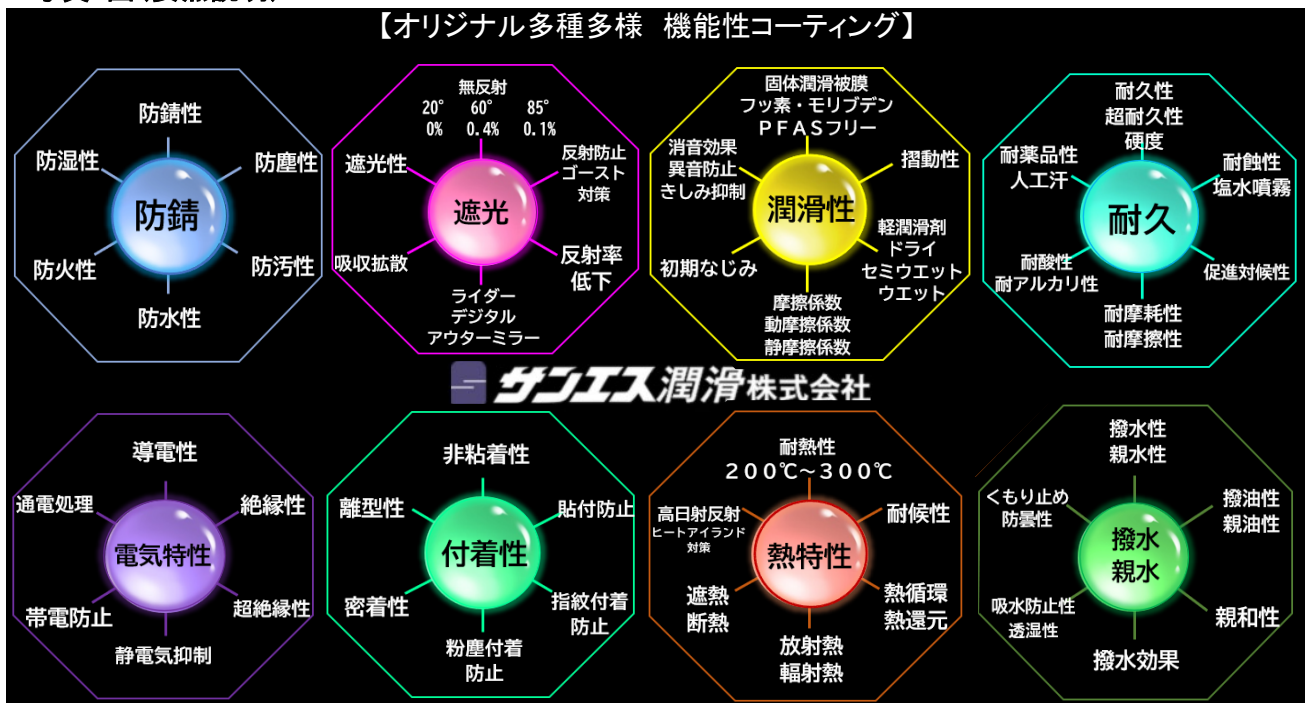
【オリジナル多種多様　機能性コーティング】

防錆
防錆性
防湿性
防塵性
防火性
防汚性
防水性

遮光
無反射
20°　60°　85°
0%　0.4%　0.1%
遮光性
反射防止
ゴースト対策
反射率低下
吸収拡散
ライダー
デジタル
アウターミラー

潤滑性
固体潤滑被膜
フッ素・モリブデン
PFASフリー
消音効果
異音防止
きしみ抑制
摺動性
軽潤滑剤
ドライ
セミウエット
ウエット
初期なじみ
摩擦係数
動摩擦係数
静摩擦係数

耐久
耐久性
超耐久性
硬度
耐薬品性
人工汗
耐蝕性
塩水噴霧
耐酸性
耐アルカリ性
促進対候性
耐摩耗性
耐摩擦性

サンエス潤滑株式会社

電気特性
導電性
通電処理
絶縁性
帯電防止
超絶縁性
静電気抑制

付着性
非粘着性
離型性
貼付防止
密着性
指紋付着防止
粉塵付着防止

熱特性
耐熱性
200℃~300℃
高日射反射
ヒートアイランド対策
耐候性
遮熱
断熱
熱循環
熱還元
放射熱
輻射熱

撥水
親水
撥水性
親水性
くもり止め
防曇性
撥油性
親油性
吸水防止性
透湿性
親和性
撥水効果